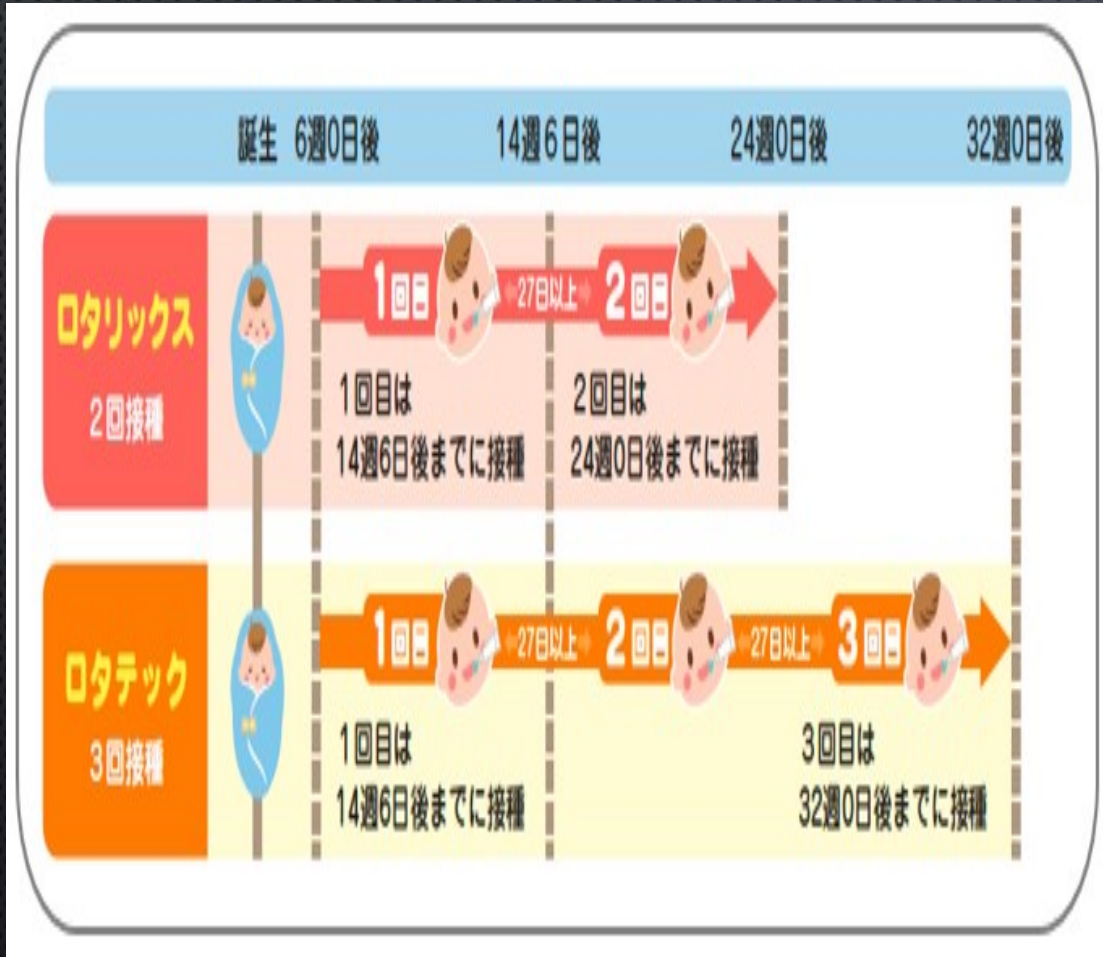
誕生 6週0日後 14週6日後 24週0日後 32週0日後

ロタリックス
2回接種

1回目 ←27日以上→ 2回目

1回目は
14週6日後までに接種

2回目は
24週0日後までに接種

ロタテック
3回接種

1回目 ←27日以上→ 2回目 ←27日以上→ 3回目

1回目は
14週6日後までに接種

3回目は
32週0日後までに接種